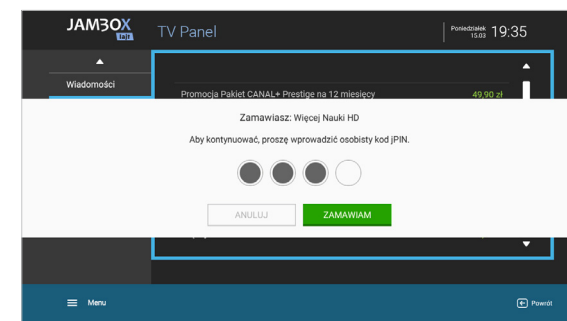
JAMBOX lajt TV Panel

Poniedziałek 15.03 19:35

Wiadomości

Promocja Pakiet CANAL+ Prestige na 12 miesięcy 49,90 zł

Zamawiasz: Więcej Nauki HD

Aby kontynuować, proszę wprowadzić osobisty kod jPIN.

ANULUJ ZAMAWIAM

Menu

Powrót